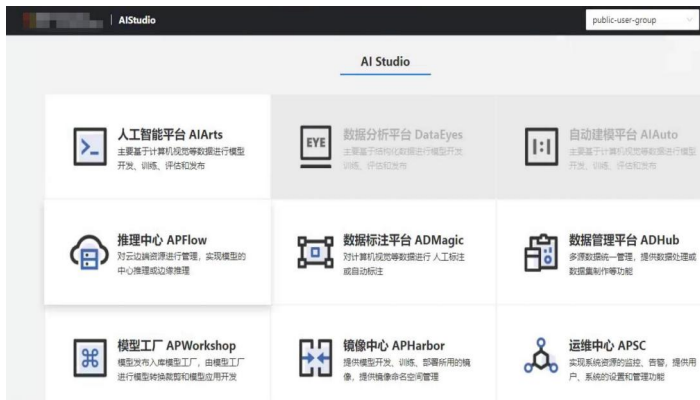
| AIStudio

public-user-group

AI Studio

人工智能平台 AIArts
主要基于计算机视觉等数据进行模型开发、训练、评估和发布

EYE

数据分析平台 DataEyes
主要基于结构化数据进行模型开发、训练、评估和发布

自动建模平台 AIAuto
主要基于计算机视觉等数据进行模型开发、训练、评估和发布

推理中心 APFlow
对云边端资源进行管理，实现模型的中心推理或边缘推理

数据标注平台 ADMagic
对计算机视觉等数据进行 人工标注或自动标注

数据管理平台 ADHub
多源数据统一管理，提供数据处理或数据集制作等功能

模型工厂 APWorkshop
模型发布入库模型工厂，由模型工厂进行模型转换裁剪和模型应用开发

镜像中心 APHarbor
提供模型开发、训练、部署所用的镜像，提供镜像命名空间管理

运维中心 APSC
实现系统资源的监控、告警，提供用户、系统的设置和管理功能